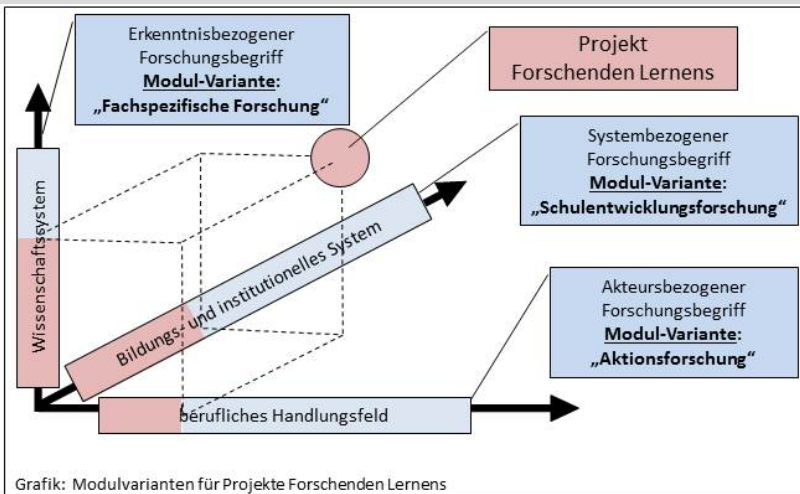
Erkenntnisbezogener Forschungsbegriff
**Modul-Variante**:
**„Fachspezifische Forschung“**

Projekt
Forschenden Lernens

Systembezogener Forschungsbegriff
**Modul-Variante**:
**„Schulentwicklungsforschung“**

Wissenschaftssystem

Bildungs- und institutionelles System

Akteursbezogener Forschungsbegriff
**Modul-Variante**:
**„Aktionsforschung“**

berufliches Handlungsfeld

Grafik: Modulvarianten für Projekte Forschenden Lernens